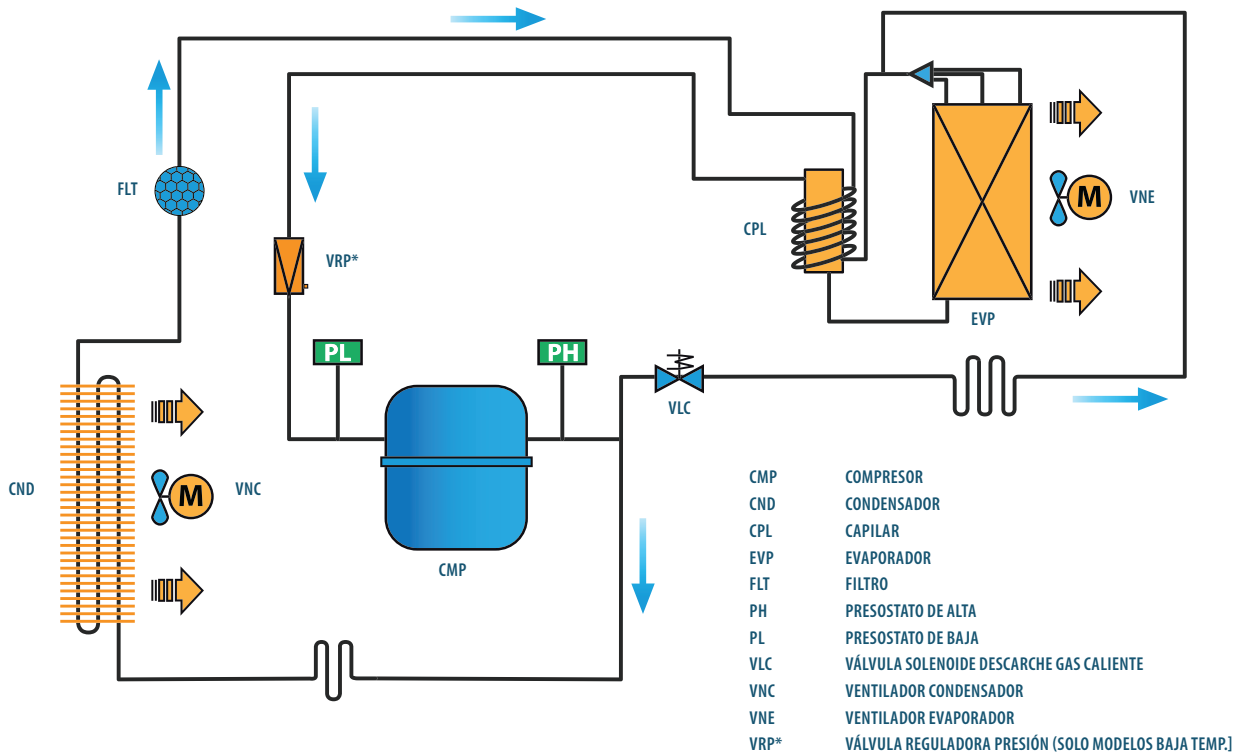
FLT

VRP*

CPL

M

VNE

EVP

PL

PH

VLC

CND

M

VNC

CMP

| | |
|---|---|
| CMP | COMPRESOR |
| CND | CONDENSADOR |
| CPL | CAPILAR |
| EVP | EVAPORADOR |
| FLT | FILTRO |
| PH | PRESOSTATO DE ALTA |
| PL | PRESOSTATO DE BAJA |
| VLC | VÁLVULA SOLENOIDE DESCARCHE GAS CALIENTE |
| VNC | VENTILADOR CONDENSADOR |
| VNE | VENTILADOR EVAPORADOR |
| VRP* | VÁLVULA REGULADORA PRESIÓN (SOLO MODELOS BAJA TEMP.) |